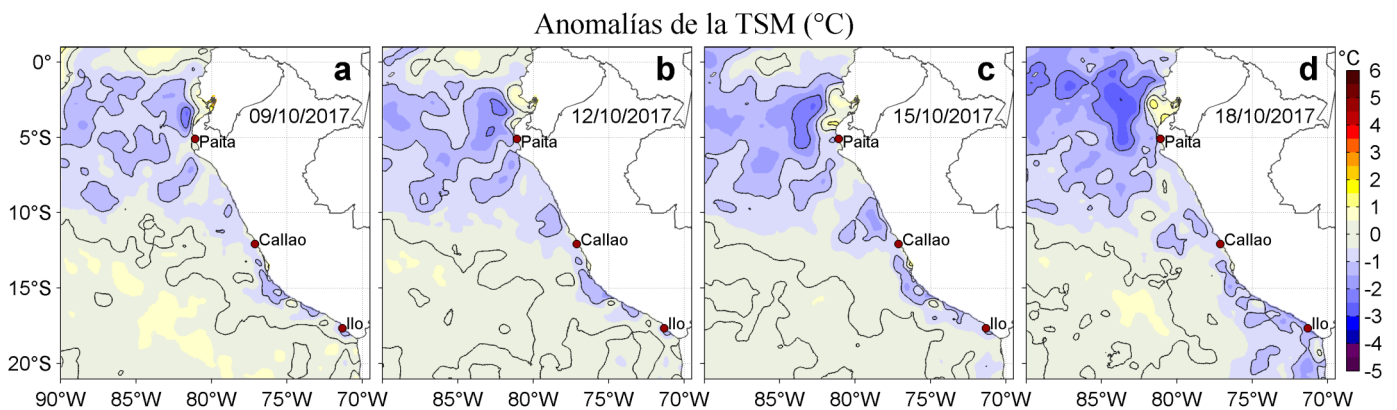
Anomalías de la TSM (°C)

0°
5°S
10°S
15°S
20°S

a
09/10/2017
Paita
Callao
Ilo
90°W 85°W 80°W 75°W 70°W

b
12/10/2017
Paita
Callao
Ilo
85°W 80°W 75°W 70°W

c
15/10/2017
Paita
Callao
Ilo
85°W 80°W 75°W 70°W

d
18/10/2017
Paita
Callao
Ilo
85°W 80°W 75°W 70°W

°C
6
5
4
3
2
1
0
-1
-2
-3
-4
-5